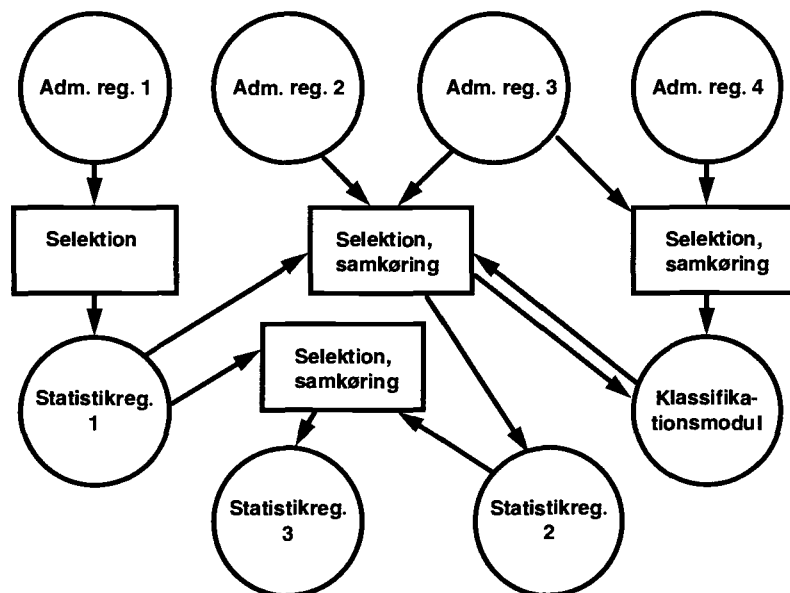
Adm. reg. 1

Adm. reg. 2

Adm. reg. 3

Adm. reg. 4

Selektion

Selektion, samkøring

Selektion, samkøring

Statistikreg. 1

Selektion, samkøring

Klassifikationsmodul

Statistikreg. 3

Statistikreg. 2